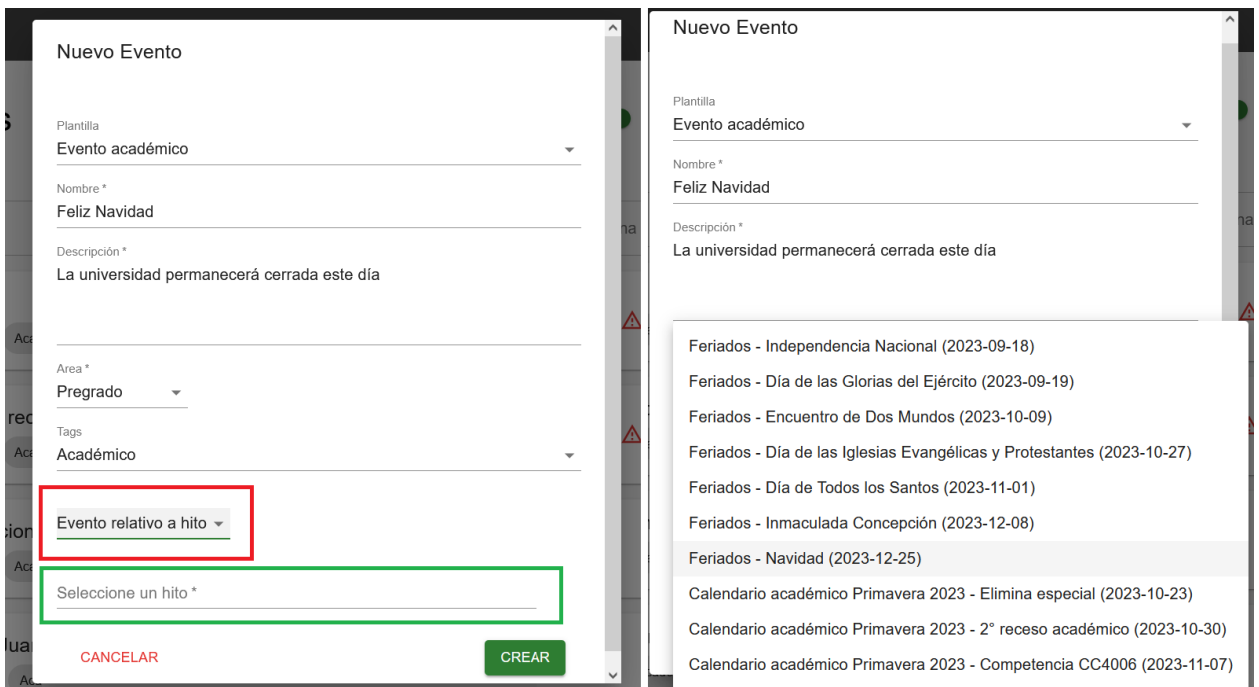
Nuevo Evento

Plantilla
Evento académico

Nombre *
Feliz Navidad

Descripción *
La universidad permanecerá cerrada este día

Area *
Pregrado

Tags
Académico

Evento relativo a hito

Seleccione un hito *

CANCELAR

CREAR

Nuevo Evento

Plantilla
Evento académico

Nombre *
Feliz Navidad

Descripción *
La universidad permanecerá cerrada este día

Feriados - Independencia Nacional (2023-09-18)
Feriados - Día de las Glorias del Ejército (2023-09-19)
Feriados - Encuentro de Dos Mundos (2023-10-09)
Feriados - Día de las Iglesias Evangélicas y Protestantes (2023-10-27)
Feriados - Día de Todos los Santos (2023-11-01)
Feriados - Inmaculada Concepción (2023-12-08)
Feriados - Navidad (2023-12-25)
Calendario académico Primavera 2023 - Elimina especial (2023-10-23)
Calendario académico Primavera 2023 - 2° receso académico (2023-10-30)
Calendario académico Primavera 2023 - Competencia CC4006 (2023-11-07)